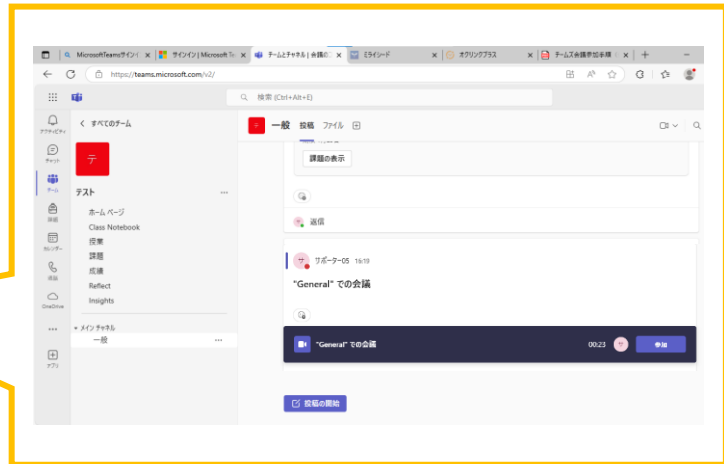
MicrosoftTeamsサインイ ×
サインイン | Microsoft Te ×
チームとチャネル | 会議の ×
ミライシード ×
ホクリングプラス ×
チームズ会議参加手順 ×
+
https://teams.microsoft.com/v2/
検索 (Ctrl+Alt+E)
アクティビティ
チャット
チーム
課題
カレンダー
通話
OneDrive
...
アプリ
< すべてのチーム
テ
テスト
...
ホーム ページ
Class Notebook
授業
課題
成績
Reflect
Insights
メイン チャネル
一般
...
テ
一般 投稿 ファイル
課題の表示
返信
サポーター05 16:19
"General" での会議
"General" での会議
00:23
参加
投稿の開始